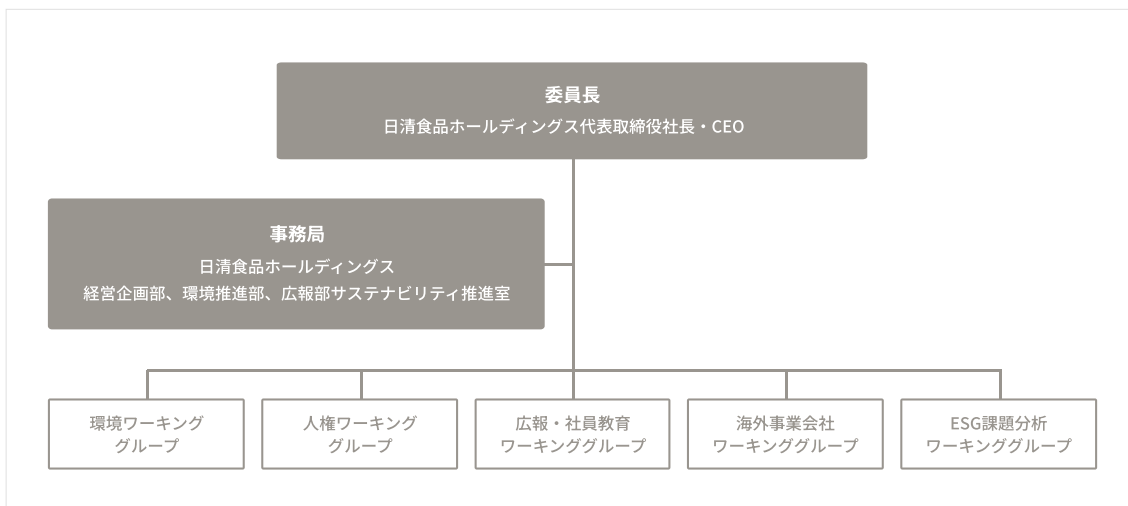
委員長
日清食品ホールディングス代表取締役社長・CEO

事務局
日清食品ホールディングス
経営企画部、環境推進部、広報部サステナビリティ推進室

環境ワーキンググループ

人権ワーキンググループ

広報・社員教育ワーキンググループ

海外事業会社ワーキンググループ

ESG課題分析ワーキンググループ